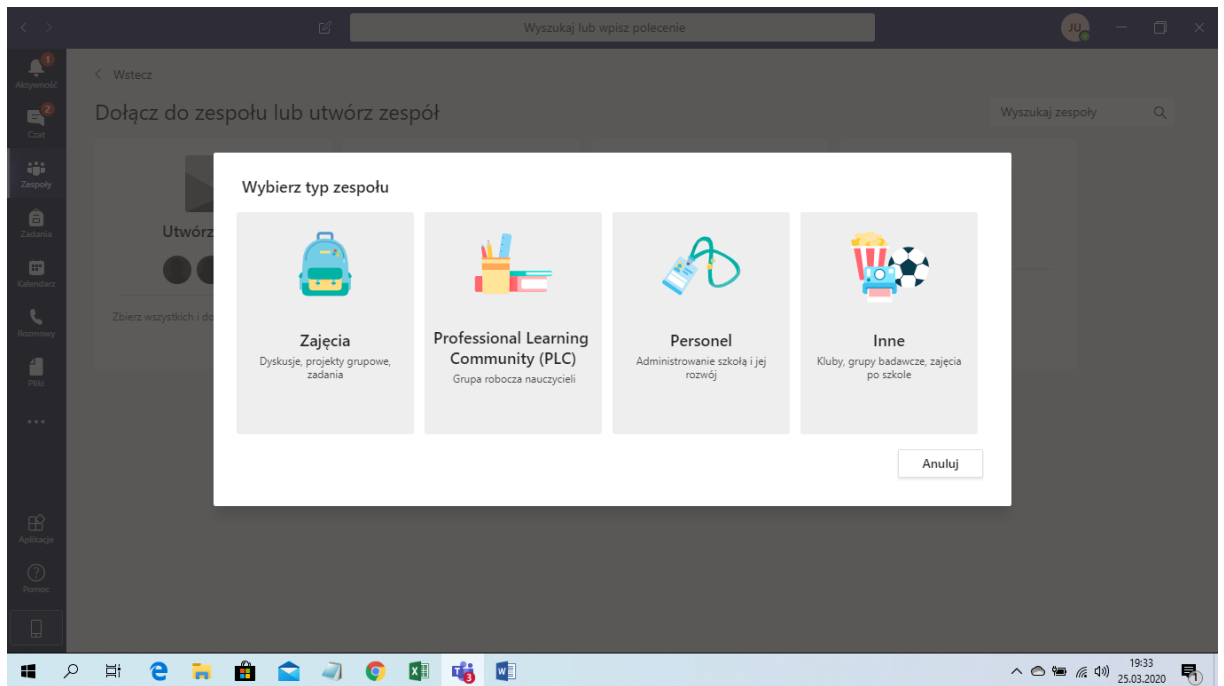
Wyszukaj lub wpisz polecenie

JU

Aktywność
Czat
Zespoły
Zadania
Kalendarz
Rozmowy
Pliki
...
Aplikacje
Pomoc

< Wstecz

Dołącz do zespołu lub utwórz zespół

Wyszukaj zespoły

Utwórz

Zbierz wszystkich i do

Wybierz typ zespołu

Zajęcia
Dyskusje, projekty grupowe, zadania

Professional Learning Community (PLC)
Grupa robocza nauczycieli

Personel
Administrowanie szkołą i jej rozwój

Inne
Kluby, grupy badawcze, zajęcia po szkole

Anuluj

19:33
25.03.2020